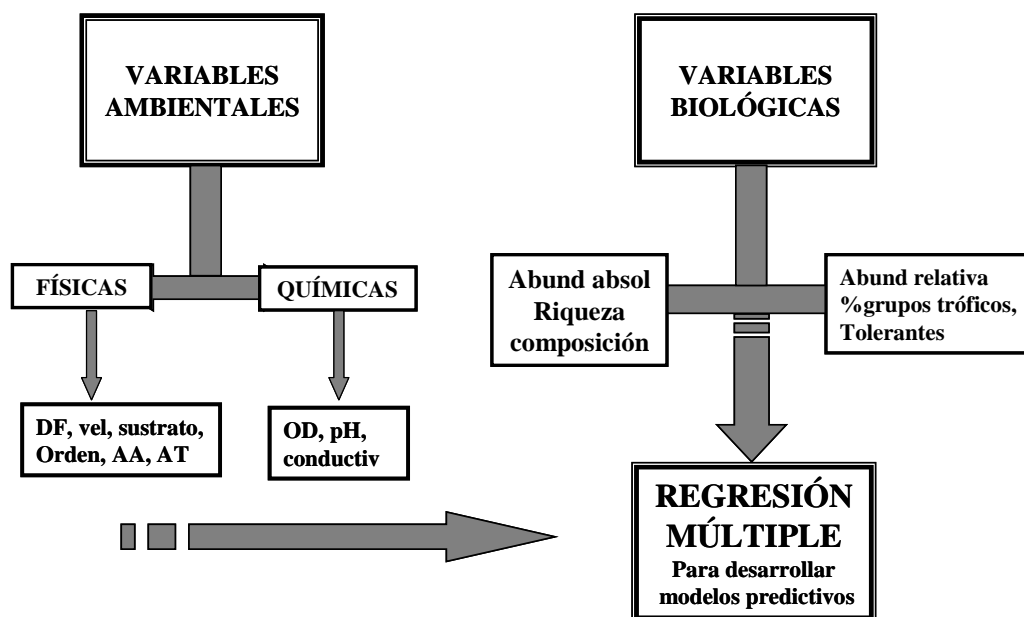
VARIABLES AMBIENTALES

FÍSICAS

QUÍMICAS

DF, vel, sustrato, Orden, AA, AT

OD, pH, conductiv

VARIABLES BIOLÓGICAS

Abund absol Riqueza composición

Abund relativa %grupos tróficos, Tolerantes

REGRESIÓN MÚLTIPLE
Para desarrollar modelos predictivos